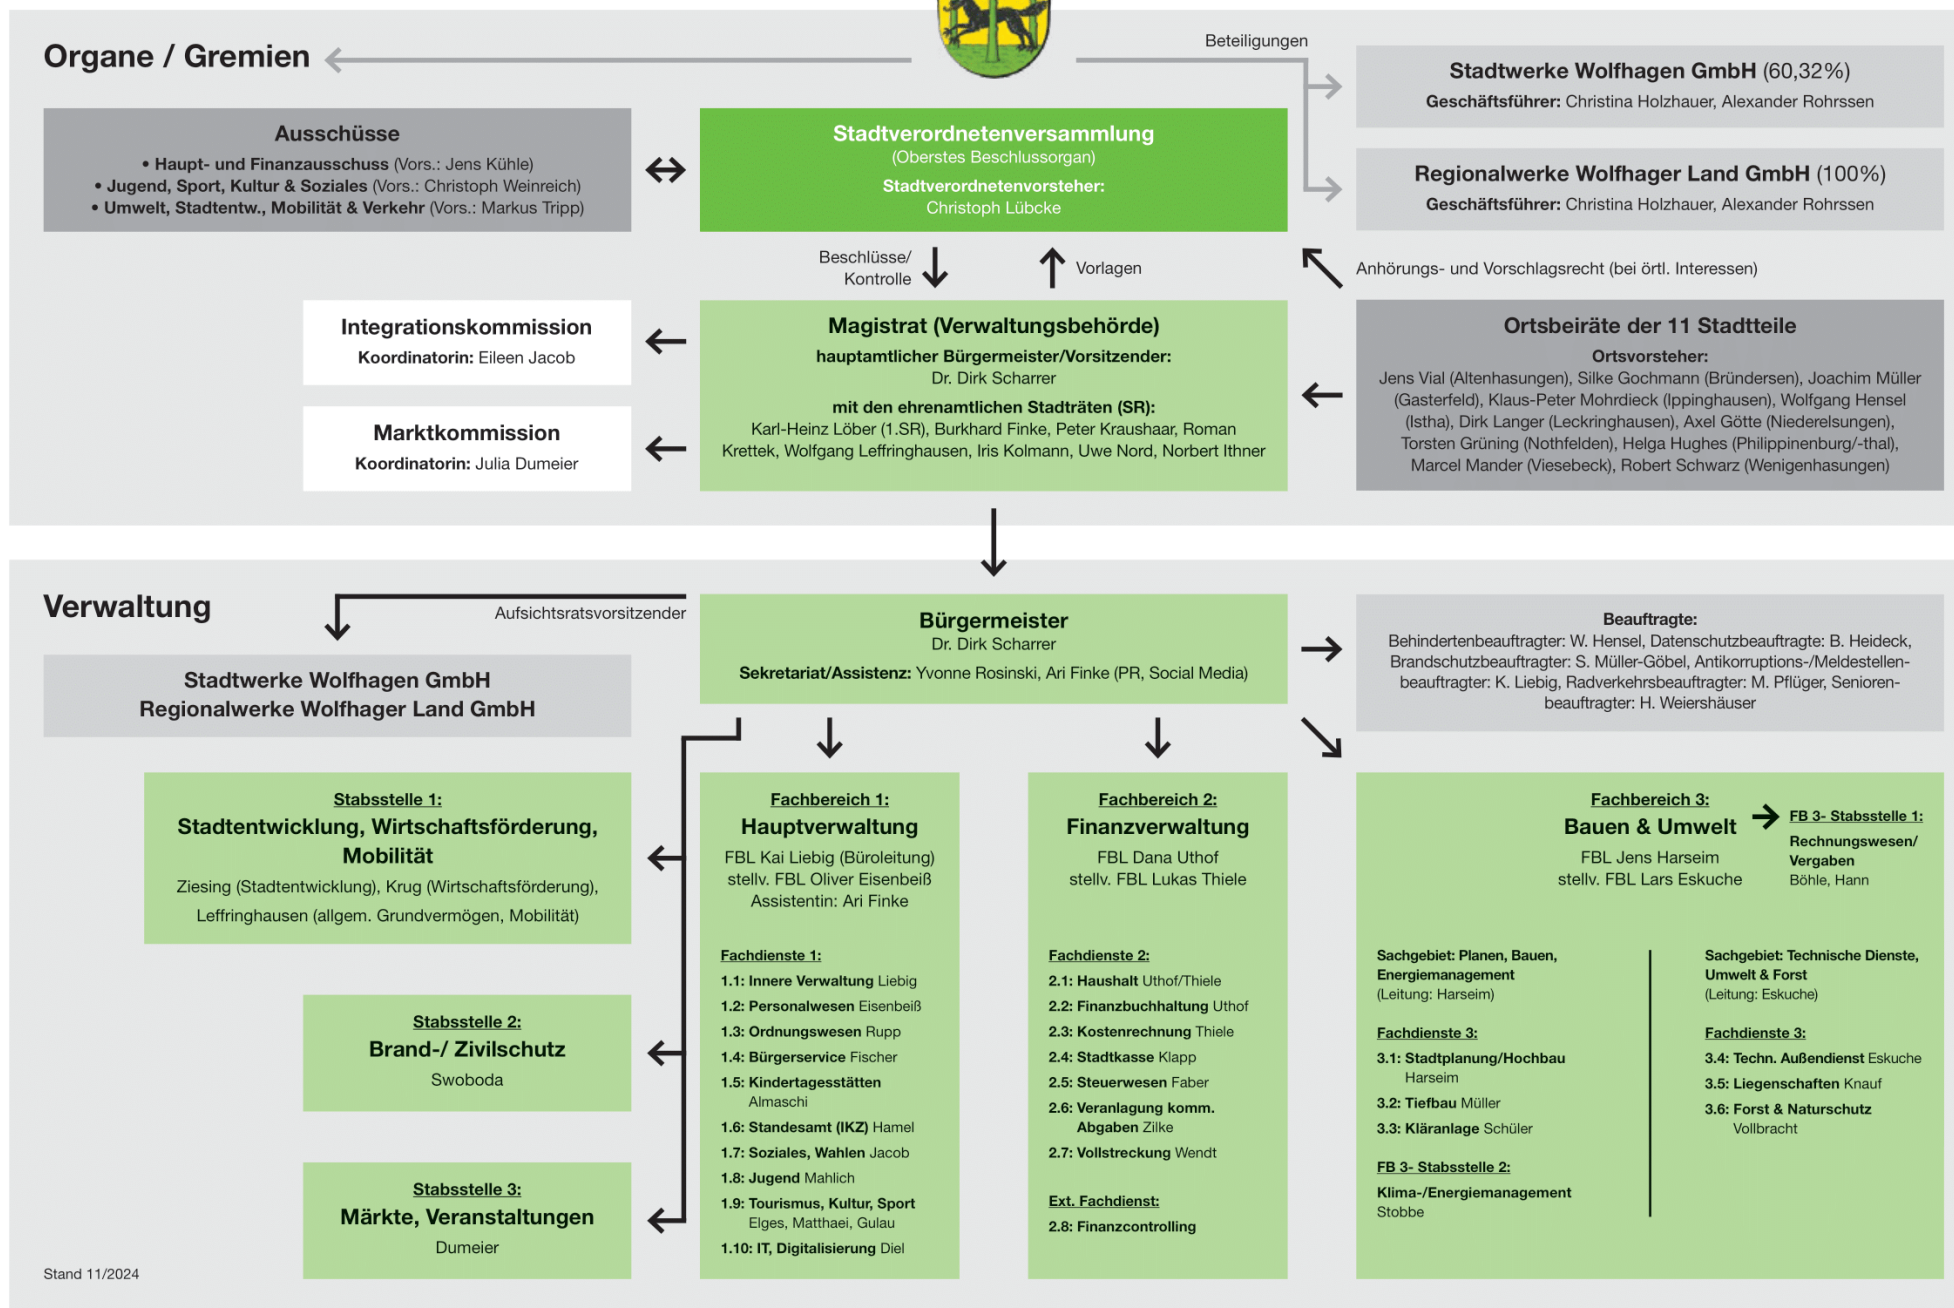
Organe / Gremien

Beteiligungen

Stadtwerke Wolfhagen GmbH (60,32%)
Geschäftsführer: Christina Holzhauer, Alexander Rohrssen

Regionalwerke Wolfhager Land GmbH (100%)
Geschäftsführer: Christina Holzhauer, Alexander Rohrssen

Ausschüsse
• Haupt- und Finanzausschuss (Vors.: Jens Kühle)
• Jugend, Sport, Kultur & Soziales (Vors.: Christoph Weinreich)
• Umwelt, Stadtentw., Mobilität & Verkehr (Vors.: Markus Tripp)

Stadtverordnetenversammlung
(Oberstes Beschlussorgan)
Stadtverordnetenvorsteher:
Christoph Lübcke

Beschlüsse/ Kontrolle

Vorlagen

Anhörungs- und Vorschlagsrecht (bei örtl. Interessen)

Integrationskommission
Koordinatorin: Eileen Jacob

Marktkommission
Koordinatorin: Julia Dumeier

Magistrat (Verwaltungsbehörde)
hauptamtlicher Bürgermeister/Vorsitzender:
Dr. Dirk Scharrer
mit den ehrenamtlichen Stadträten (SR):
Karl-Heinz Löber (1.SR), Burkhard Finke, Peter Kraushaar, Roman Krettek, Wolfgang Leffringhausen, Iris Kolmann, Uwe Nord, Norbert Ithner

Ortsbeiräte der 11 Stadtteile
Ortsvorsteher:
Jens Vial (Altenhasungen), Silke Gochmann (Bründersen), Joachim Müller (Gasterfeld), Klaus-Peter Mohrdieck (Ippinghausen), Wolfgang Hensel (Istha), Dirk Langer (Leckringhausen), Axel Götte (Niederelsungen), Torsten Grüning (Nothfelden), Helga Hughes (Philippinenburg/-thal), Marcel Mander (Viesebeck), Robert Schwarz (Wenigenhasungen)

Verwaltung

Aufsichtsratsvorsitzender

Stadtwerke Wolfhagen GmbH
Regionalwerke Wolfhager Land GmbH

Bürgermeister
Dr. Dirk Scharrer
Sekretariat/Assistenz: Yvonne Rosinski, Ari Finke (PR, Social Media)

Beauftragte:
Behindertenbeauftragter: W. Hensel, Datenschutzbeauftragte: B. Heideck, Brandschutzbeauftragter: S. Müller-Göbel, Antikorruptions-/Meldestellenbeauftragter: K. Liebig, Radverkehrsbeauftragter: M. Pflüger, Seniorenbeauftragter: H. Weiershäuser

Stabsstelle 1:
Stadtentwicklung, Wirtschaftsförderung, Mobilität
Ziesing (Stadtentwicklung), Krug (Wirtschaftsförderung), Leffringhausen (allgem. Grundvermögen, Mobilität)

Stabsstelle 2:
Brand-/ Zivilschutz
Swoboda

Stabsstelle 3:
Märkte, Veranstaltungen
Dumeier

Stand 11/2024

Fachbereich 1:
Hauptverwaltung
FBL Kai Liebig (Büroleitung)
stellv. FBL Oliver Eisenbeiß
Assistentin: Ari Finke

Fachdienste 1:
1.1: Innere Verwaltung Liebig
1.2: Personalwesen Eisenbeiß
1.3: Ordnungswesen Rupp
1.4: Bürgerservice Fischer
1.5: Kindertagesstätten Almaschi
1.6: Standesamt (IKZ) Hamel
1.7: Soziales, Wahlen Jacob
1.8: Jugend Mahlich
1.9: Tourismus, Kultur, Sport Elges, Matthaei, Gulau
1.10: IT, Digitalisierung Diel

Fachbereich 2:
Finanzverwaltung
FBL Dana Uthof
stellv. FBL Lukas Thiele

Fachdienste 2:
2.1: Haushalt Uthof/Thiele
2.2: Finanzbuchhaltung Uthof
2.3: Kostenrechnung Thiele
2.4: Stadtkasse Klapp
2.5: Steuerwesen Faber
2.6: Veranlagung komm. Abgaben Zilke
2.7: Vollstreckung Wendt

Ext. Fachdienst:
2.8: Finanzcontrolling

Fachbereich 3:
Bauen & Umwelt
FBL Jens Harseim
stellv. FBL Lars Eskuche

FB 3- Stabsstelle 1:
Rechnungswesen/ Vergaben
Böhle, Hann

Sachgebiet: Planen, Bauen, Energiemanagement
(Leitung: Harseim)

Fachdienste 3:
3.1: Stadtplanung/Hochbau Harseim
3.2: Tiefbau Müller
3.3: Kläranlage Schüler

FB 3- Stabsstelle 2:
Klima-/Energiemanagement
Stobbe

Sachgebiet: Technische Dienste, Umwelt & Forst
(Leitung: Eskuche)

Fachdienste 3:
3.4: Techn. Außendienst Eskuche
3.5: Liegenschaften Knauf
3.6: Forst & Naturschutz Vollbracht